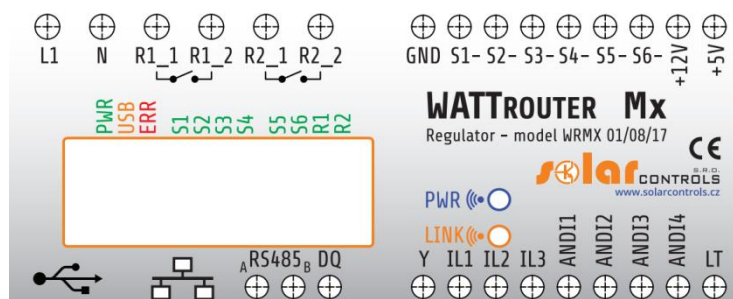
L1 N R1_1 R1_2 R2_1 R2_2

GND S1- S2- S3- S4- S5- S6- +12V +5V

PWR USB ERR S1 S2 S3 S4 S5 S6 R1 R2

WATTROUTER Mx

Regulator - model WRMX 01/08/17

CE

solar CONTROLS S.R.O.

www.solarcontrols.cz

PWR

LINK

A RS485 B DQ

Y IL1 IL2 IL3 ANDI1 ANDI2 ANDI3 ANDI4 LT